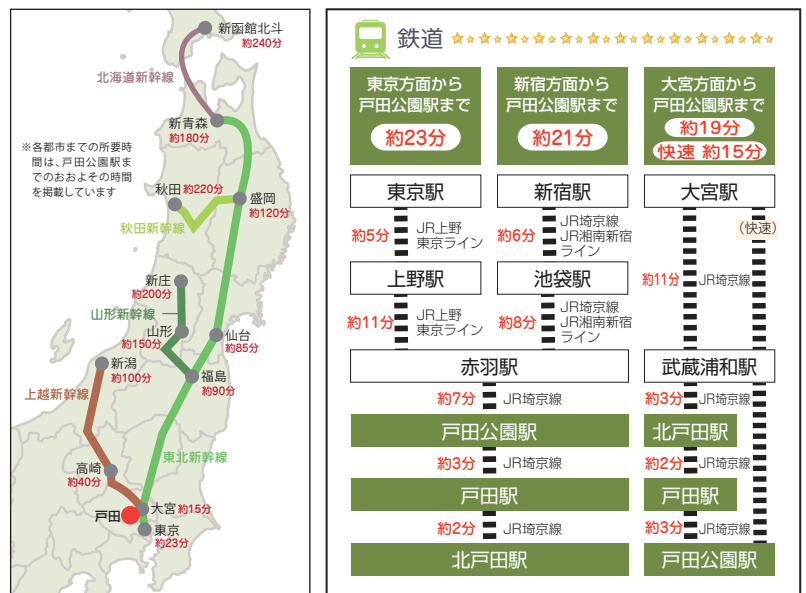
新函館北斗
約240分

北海道新幹線

※各都市までの所要時間は、戸田公園駅までのおおよその時間を掲載しています

新青森
約180分

秋田 約220分

盛岡
約120分

秋田新幹線

新庄
約200分

山形新幹線

山形
約150分

仙台
約85分

新潟
約100分

福島
約90分

上越新幹線

東北新幹線

高崎
約40分

戸田

大宮 約15分

東京
約23分

鉄道

東京方面から戸田公園駅まで
約23分

新宿方面から戸田公園駅まで
約21分

大宮方面から戸田公園駅まで
約19分
快速 約15分

東京駅
約5分 JR上野東京ライン
上野駅
約11分 JR上野東京ライン

新宿駅
約6分 JR埼京線 JR湘南新宿ライン
池袋駅
約8分 JR埼京線 JR湘南新宿ライン

赤羽駅
約7分 JR埼京線
戸田公園駅
約3分 JR埼京線
戸田駅
約2分 JR埼京線
北戸田駅

大宮駅
(快速)
約11分 JR埼京線
武蔵浦和駅
約3分 JR埼京線
北戸田駅
約2分 JR埼京線
戸田駅
約3分 JR埼京線
戸田公園駅